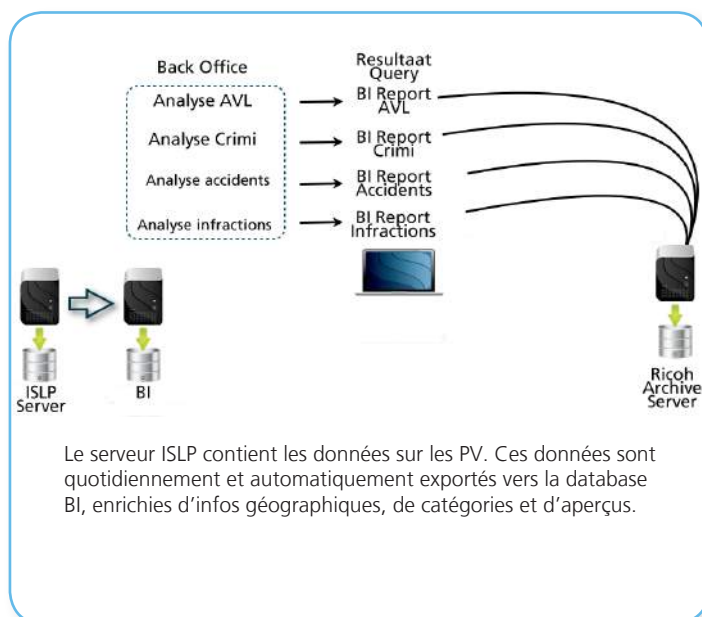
Back Office

Analyse AVL

Analyse Crimi

Analyse accidents

Analyse infractions

Resultaat Query

BI Report AVL

BI Report Crimi

BI Report Accidents

BI Report Infractions

ISLP Server

BI

Ricoh Archive Server

Le serveur ISLP contient les données sur les PV. Ces données sont quotidiennement et automatiquement exportés vers la database BI, enrichies d'infos géographiques, de catégories et d'aperçus.